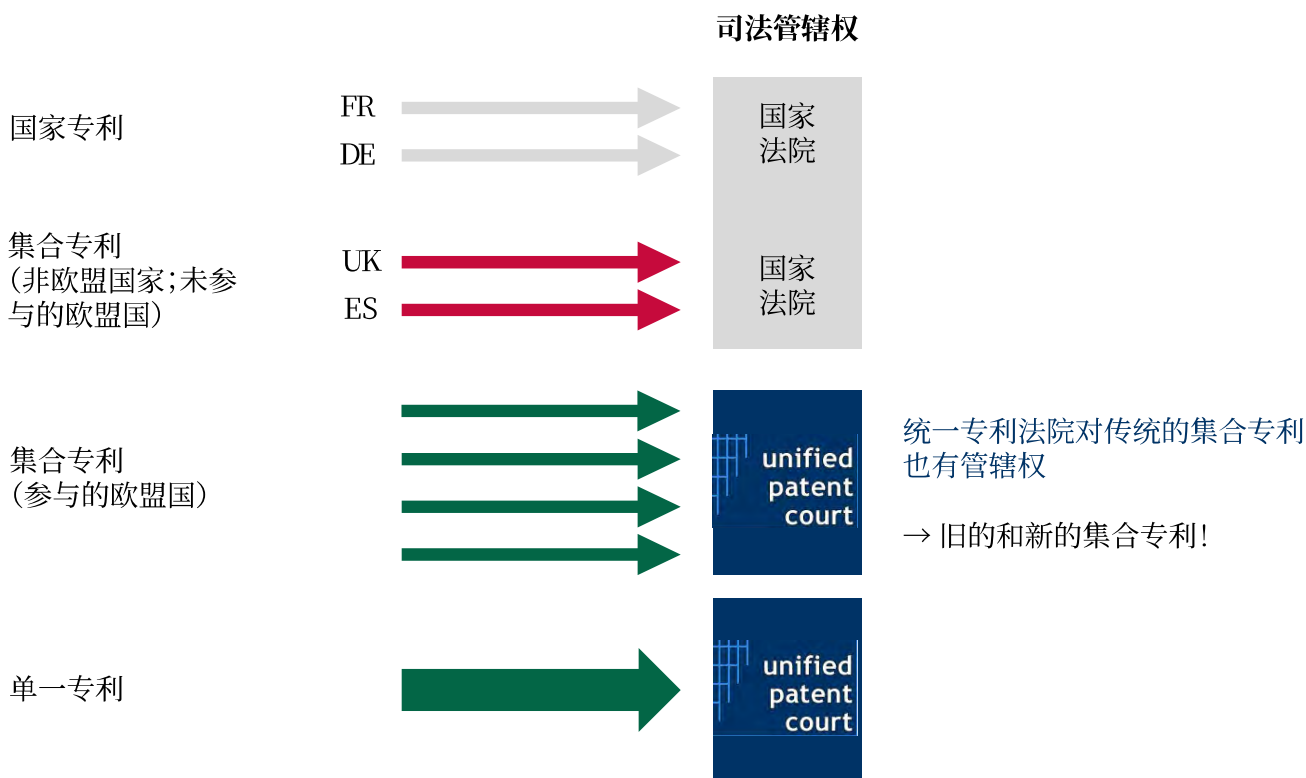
司法管辖权

国家专利

FR

DE

国家
法院

集合专利
(非欧盟国家;未参与的欧盟国)

UK

ES

国家
法院

集合专利
(参与的欧盟国)

unified
patent
court

统一专利法院对传统的集合专利也有管辖权

→ 旧的和新的集合专利!

单一专利

unified
patent
court